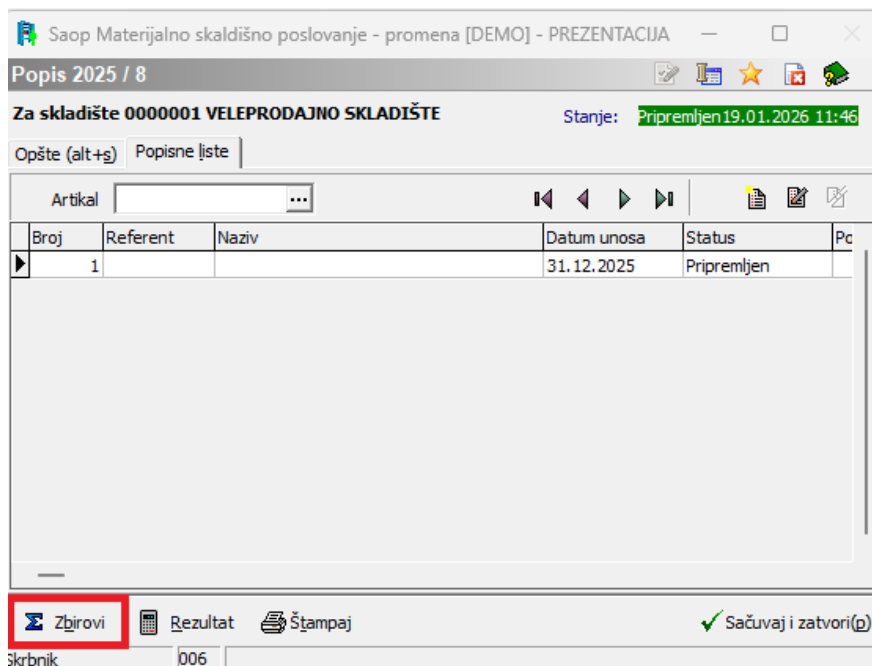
Saop Materijalno skladišno poslovanje - promena [DEMO] - PREZENTACIJA

Popis 2025 / 8

Za skladište 0000001 VELEPRODAJNO SKLADIŠTE

Stanje: Pripremljen 19.01.2026 11:46

Opšte (alt+s) Popisne liste

Artikal ...

| Broj | Referent | Naziv | Datum unosa | Status | Po |
|---|---|---|---|---|---|
| 1 | | | 31.12.2025 | Pripremljen | |

Zbirovi Rezultat Štampaj Sačuvaj i zatvori(p)

Skrbnik 006